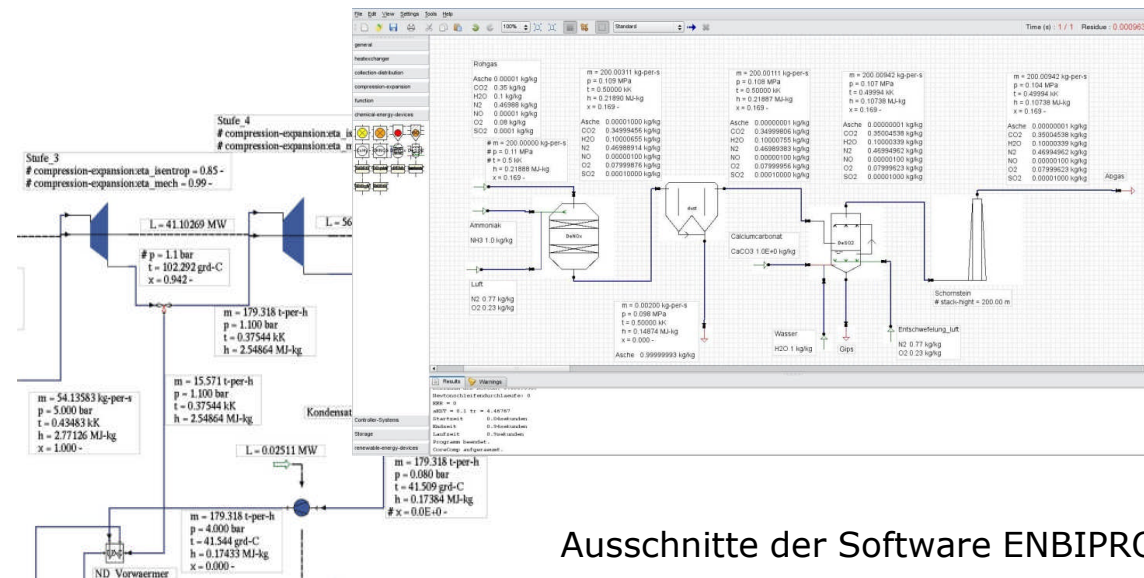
File Edit View Settings Tools Help

100% Standard

Time (s) : 1 / 1 Residue : 0.00096

general
heatexchanger
collection-distribution
compression-expansion
function
chemical-energy-devices

Controller-Systems
Storage
renewable-energy-devices

Rohgas
Asche 0.00001 kg/kg
CO2 0.35 kg/kg
H2O 0.1 kg/kg
N2 0.46988 kg/kg
NO 0.00001 kg/kg
O2 0.08 kg/kg
SO2 0.0001 kg/kg

# m = 200.00000 kg-per-s
# p = 0.11 MPa
# t = 0.5 kK
h = 0.21888 MJ-kg
x = 0.169 -

m = 200.00311 kg-per-s
p = 0.109 MPa
t = 0.50000 kK
h = 0.21890 MJ-kg
x = 0.169 -

Asche 0.00001000 kg/kg
CO2 0.34999456 kg/kg
H2O 0.10000655 kg/kg
N2 0.46988914 kg/kg
NO 0.00000100 kg/kg
O2 0.07999976 kg/kg
SO2 0.00010000 kg/kg

m = 200.00111 kg-per-s
p = 0.108 MPa
t = 0.50000 kK
h = 0.21887 MJ-kg
x = 0.169 -

Asche 0.00000001 kg/kg
CO2 0.34999806 kg/kg
H2O 0.10000755 kg/kg
N2 0.46989383 kg/kg
NO 0.00000100 kg/kg
O2 0.07999956 kg/kg
SO2 0.00010000 kg/kg

m = 200.00942 kg-per-s
p = 0.107 MPa
t = 0.49994 kK
h = 0.10738 MJ-kg
x = 0.169 -

Asche 0.00000001 kg/kg
CO2 0.35004538 kg/kg
H2O 0.10000339 kg/kg
N2 0.46994962 kg/kg
NO 0.00000100 kg/kg
O2 0.07999623 kg/kg
SO2 0.00001000 kg/kg

m = 200.00942 kg-per-s
p = 0.104 MPa
t = 0.49994 kK
h = 0.10738 MJ-kg
x = 0.169 -

Asche 0.00000001 kg/kg
CO2 0.35004538 kg/kg
H2O 0.10000339 kg/kg
N2 0.46994962 kg/kg
NO 0.00000100 kg/kg
O2 0.07999623 kg/kg
SO2 0.00001000 kg/kg

Abgas

Ammoniak
NH3 1.0 kg/kg

DeNOx

dust

Calciumcarbonat
CaCO3 1.0E+0 kg/kg

DeSO2

Luft
N2 0.77 kg/kg
O2 0.23 kg/kg

m = 0.00200 kg-per-s
p = 0.098 MPa
t = 0.50000 kK
h = 0.14874 MJ-kg
x = 0.000 -

Asche 0.99999993 kg/kg

Schornstein
# stack-hight = 200.00 m

Wasser
H2O 1 kg/kg

Gips

Entschwefelung_luft
N2 0.77 kg/kg
O2 0.23 kg/kg

Results Warnings

Berechnungsdurchlaeufe: 0
ERR = 0
dEST = 0.1 tr = 4.46767
Startzeit 0.0Sekunden
Endzeit 0.0Sekunden
Laufzeit 0.5Sekunden
Programm beendet.
Coreloop aufgerufen.

Stufe_4
# compression-expansion:eta_is
# compression-expansion:eta_m

Stufe_3
# compression-expansion:eta_isentrop = 0.85 -
# compression-expansion:eta_mech = 0.99 -

L = 41.10269 MW

L = 56

# p = 1.1 bar
t = 102.292 grd-C
x = 0.942 -

m = 179.318 t-per-h
p = 1.100 bar
t = 0.37544 kK
h = 2.54864 MJ-kg

m = 54.13583 kg-per-s
p = 5.000 bar
t = 0.43483 kK
h = 2.77126 MJ-kg
x = 1.000 -

m = 15.571 t-per-h
p = 1.100 bar
t = 0.37544 kK
h = 2.54864 MJ-kg

Kondensat

L = 0.02511 MW

m = 179.318 t-per-h
p = 0.080 bar
t = 41.509 grd-C
h = 0.17384 MJ-kg
# x = 0.0E+0 -

m = 179.318 t-per-h
p = 4.000 bar
t = 41.544 grd-C
h = 0.17433 MJ-kg
x = 0.000 -

ND_Vorwaermer

Ausschnitte der Software ENBIPRO